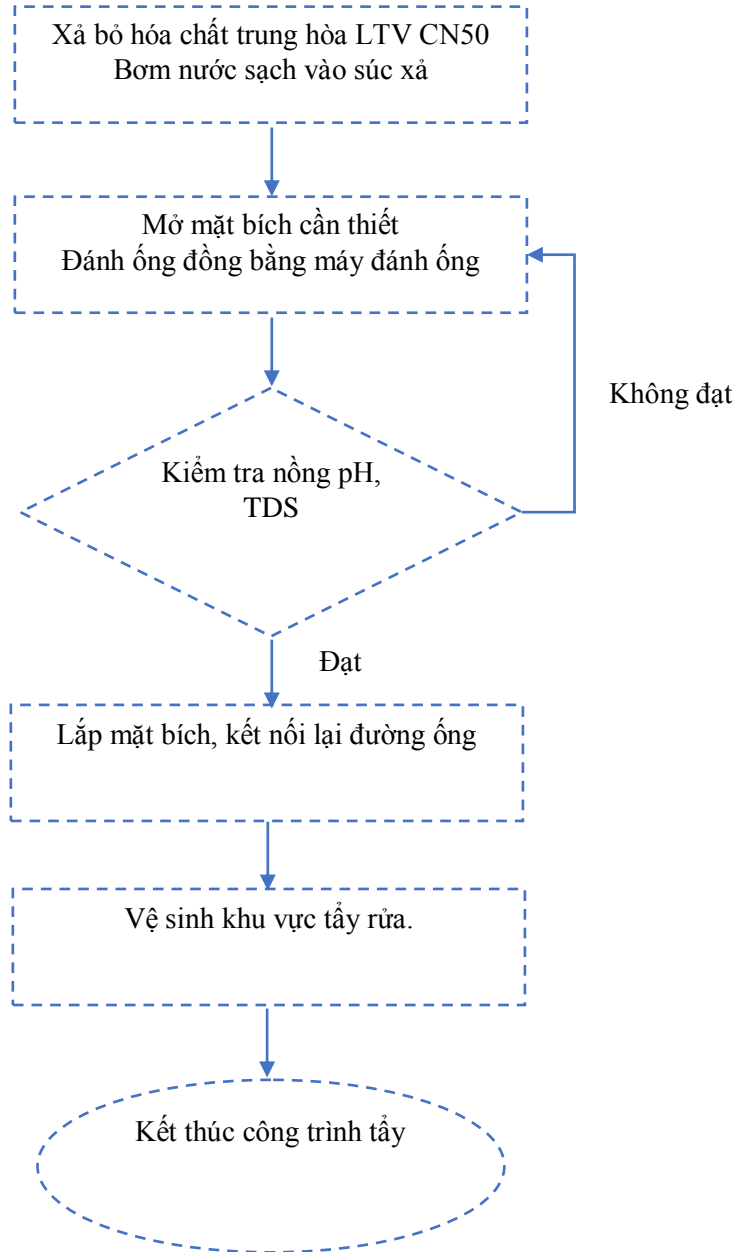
Xả bỏ hóa chất trung hòa LTV CN50
Bơm nước sạch vào súc xả

Mở mặt bích cần thiết
Đánh ống đồng bằng máy đánh ống

Không đạt

Kiểm tra nồng pH, TDS

Đạt

Lắp mặt bích, kết nối lại đường ống

Vệ sinh khu vực tẩy rửa.

Kết thúc công trình tẩy